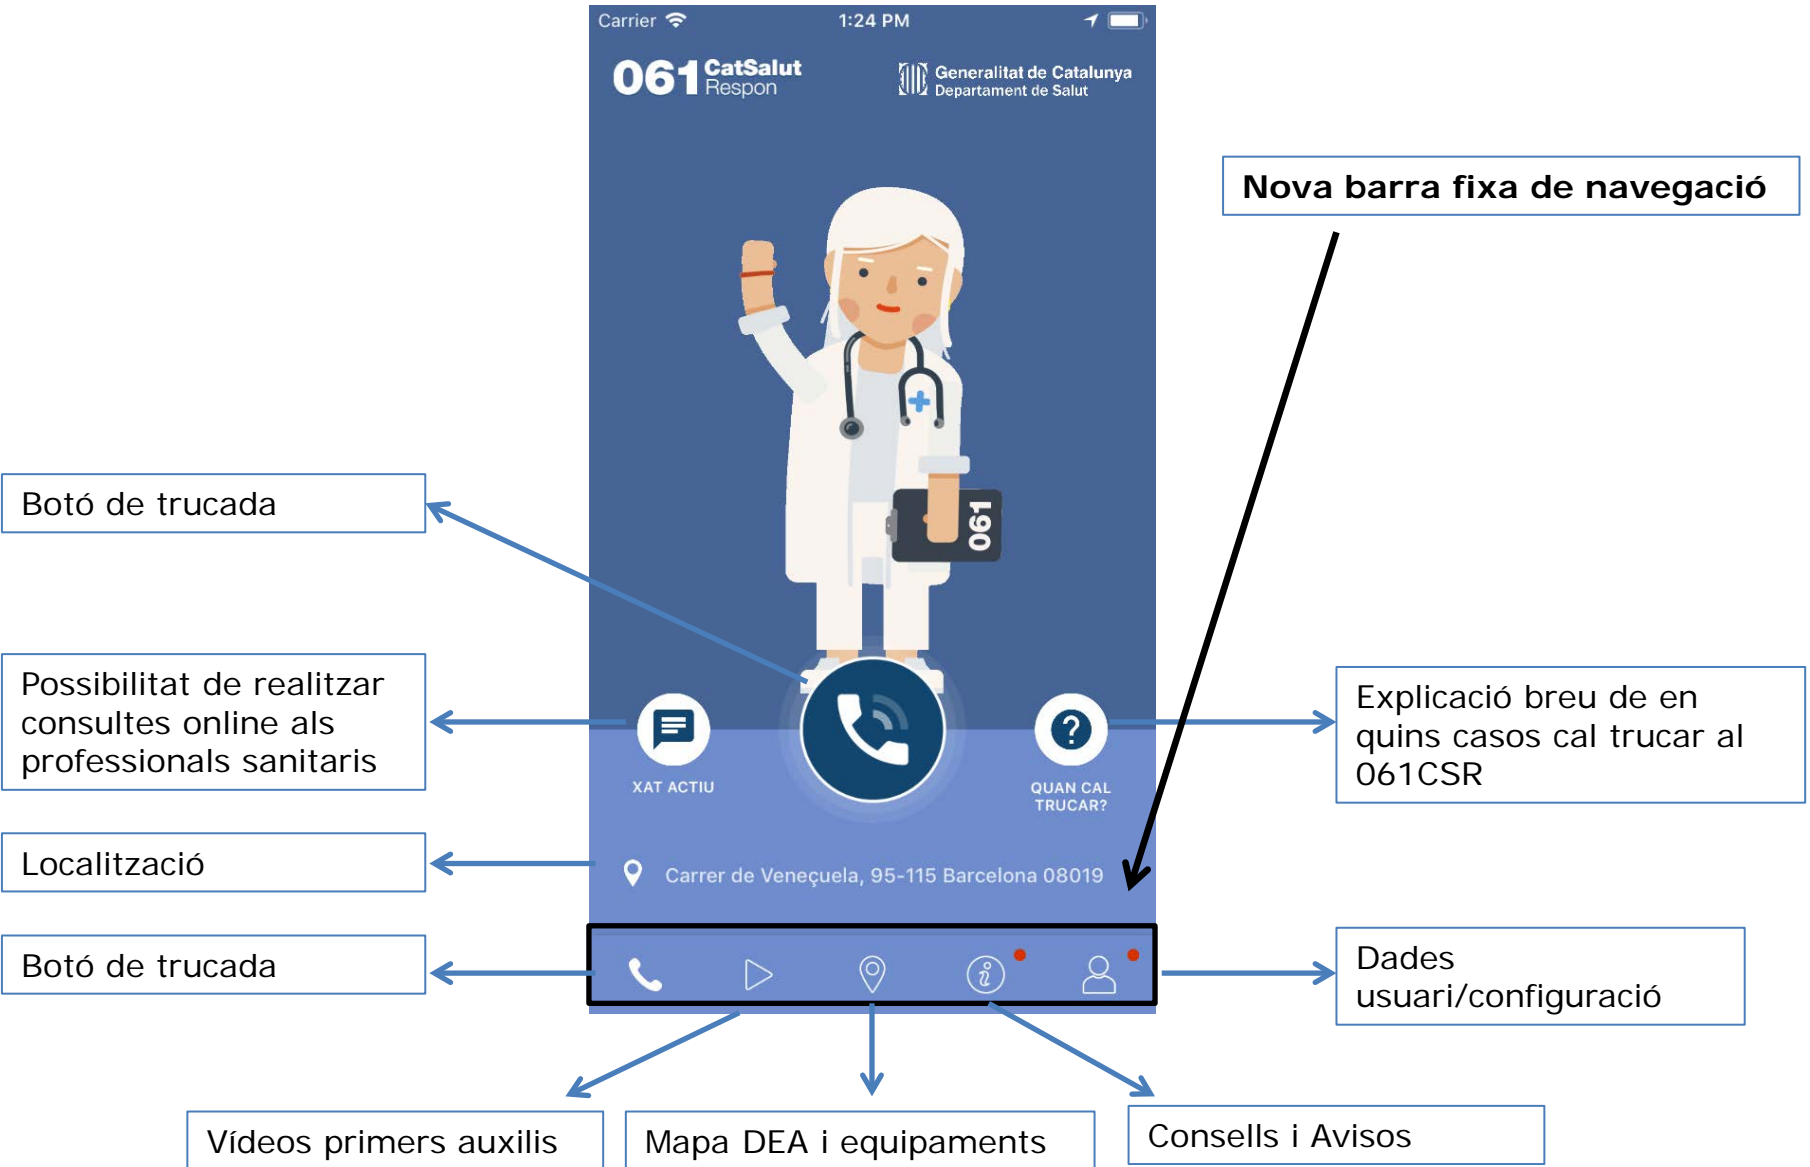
Carrier 1:24 PM

061 CatSalut Respon

Generalitat de Catalunya Departament de Salut

Nova barra fixa de navegació

Botó de trucada

061

Possibilitat de realitzar consultes online als professionals sanitaris

XAT ACTIU

QUAN CAL TRUCAR?

Explicació breu de en quins casos cal trucar al 061CSR

Localització

Carrer de Veneçuela, 95-115 Barcelona 08019

Botó de trucada

Dades usuari/configuració

Vídeos primers auxilis

Mapa DEA i equipaments

Consells i Avisos